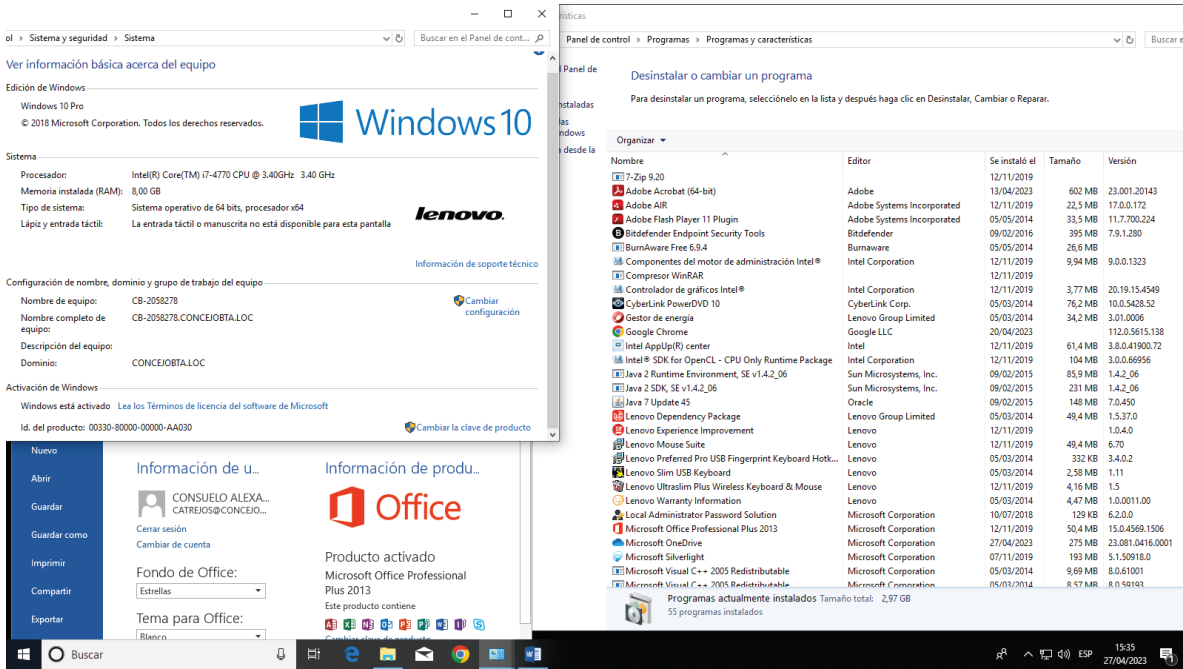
ol › Sistema y seguridad › Sistema
Buscar en el Panel de cont...

Ver información básica acerca del equipo

Edición de Windows
Windows 10 Pro
© 2018 Microsoft Corporation. Todos los derechos reservados.
Windows 10

Sistema
Procesador: Intel(R) Core(TM) i7-4770 CPU @ 3.40GHz 3.40 GHz
Memoria instalada (RAM): 8,00 GB
Tipo de sistema: Sistema operativo de 64 bits, procesador x64
Lápiz y entrada táctil: La entrada táctil o manuscrita no está disponible para esta pantalla
lenovo.
Información de soporte técnico

Configuración de nombre, dominio y grupo de trabajo del equipo
Nombre de equipo: CB-2058278
Nombre completo de equipo: CB-2058278.CONCEJOBTA.LOC
Descripción del equipo:
Dominio: CONCEJOBTA.LOC
Cambiar configuración

Activación de Windows
Windows está activado Lea los Términos de licencia del software de Microsoft
Id. del producto: 00330-80000-00000-AA030
Cambiar la clave de producto

Panel de
nstaladas
ndows
desde la

Panel de control › Programas › Programas y características
Buscar e

Desinstalar o cambiar un programa
Para desinstalar un programa, selecciónelo en la lista y después haga clic en Desinstalar, Cambiar o Reparar.

Organizar

| Nombre | Editor | Se instaló el | Tamaño | Versión |
|---|---|---|---|---|
| 7-Zip 9.20 | | 12/11/2019 | | |
| Adobe Acrobat (64-bit) | Adobe | 13/04/2023 | 602 MB | 23.001.20143 |
| Adobe AIR | Adobe Systems Incorporated | 12/11/2019 | 22,5 MB | 17.0.0.172 |
| Adobe Flash Player 11 Plugin | Adobe Systems Incorporated | 05/05/2014 | 33,5 MB | 11.7.700.224 |
| Bitdefender Endpoint Security Tools | Bitdefender | 09/02/2016 | 395 MB | 7.9.1.280 |
| BurnAware Free 6.9.4 | Burnaware | 05/05/2014 | 26,6 MB | |
| Componentes del motor de administración Intel® | Intel Corporation | 12/11/2019 | 9,94 MB | 9.0.0.1323 |
| Compresor WinRAR | | 12/11/2019 | | |
| Controlador de gráficos Intel® | Intel Corporation | 12/11/2019 | 3,77 MB | 20.19.15.4549 |
| CyberLink PowerDVD 10 | CyberLink Corp. | 05/03/2014 | 76,2 MB | 10.0.5428.52 |
| Gestor de energía | Lenovo Group Limited | 05/03/2014 | 34,2 MB | 3.01.0006 |
| Google Chrome | Google LLC | 20/04/2023 | | 112.0.5615.138 |
| Intel AppUp(R) center | Intel | 12/11/2019 | 61,4 MB | 3.8.0.41900.72 |
| Intel® SDK for OpenCL - CPU Only Runtime Package | Intel Corporation | 12/11/2019 | 104 MB | 3.0.0.66956 |
| Java 2 Runtime Environment, SE v1.4.2_06 | Sun Microsystems, Inc. | 09/02/2015 | 85,9 MB | 1.4.2_06 |
| Java 2 SDK, SE v1.4.2_06 | Sun Microsystems, Inc. | 09/02/2015 | 231 MB | 1.4.2_06 |
| Java 7 Update 45 | Oracle | 09/02/2015 | 148 MB | 7.0.450 |
| Lenovo Dependency Package | Lenovo Group Limited | 05/03/2014 | 49,4 MB | 1.5.37.0 |
| Lenovo Experience Improvement | Lenovo | 12/11/2019 | | 1.0.4.0 |
| Lenovo Mouse Suite | Lenovo | 12/11/2019 | 49,4 MB | 6.70 |
| Lenovo Preferred Pro USB Fingerprint Keyboard Hotk... | Lenovo | 05/03/2014 | 332 KB | 3.4.0.2 |
| Lenovo Slim USB Keyboard | Lenovo | 05/03/2014 | 2,58 MB | 1.11 |
| Lenovo Ultraslim Plus Wireless Keyboard & Mouse | Lenovo | 12/11/2019 | 4,16 MB | 1.5 |
| Lenovo Warranty Information | Lenovo | 05/03/2014 | 4,47 MB | 1.0.0011.00 |
| Local Administrator Password Solution | Microsoft Corporation | 10/07/2018 | 129 KB | 6.2.0.0 |
| Microsoft Office Professional Plus 2013 | Microsoft Corporation | 12/11/2019 | 50,4 MB | 15.0.4569.1506 |
| Microsoft OneDrive | Microsoft Corporation | 27/04/2023 | 275 MB | 23.081.0416.0001 |
| Microsoft Silverlight | Microsoft Corporation | 07/11/2019 | 193 MB | 5.1.50918.0 |
| Microsoft Visual C++ 2005 Redistributable | Microsoft Corporation | 12/11/2019 | 9,69 MB | 8.0.61001 |
| Microsoft Visual C++ 2005 Redistributable | Microsoft Corporation | 05/03/2014 | 8,57 MB | 8.0.59193 |

Programas actualmente instalados Tamaño total: 2,97 GB
55 programas instalados

Nuevo
Abrir
Guardar
Guardar como
Imprimir
Compartir
Exportar

Información de u...
CONSUELO ALEXA...
CATREJOS@CONCEJO...
Cerrar sesión
Cambiar de cuenta
Fondo de Office:
Estrellas
Tema para Office:
Blanco

Información de produ...
Office
Producto activado
Microsoft Office Professional Plus 2013
Este producto contiene
Cambiar clave de producto

Buscar
ESP
15:35
27/04/2023